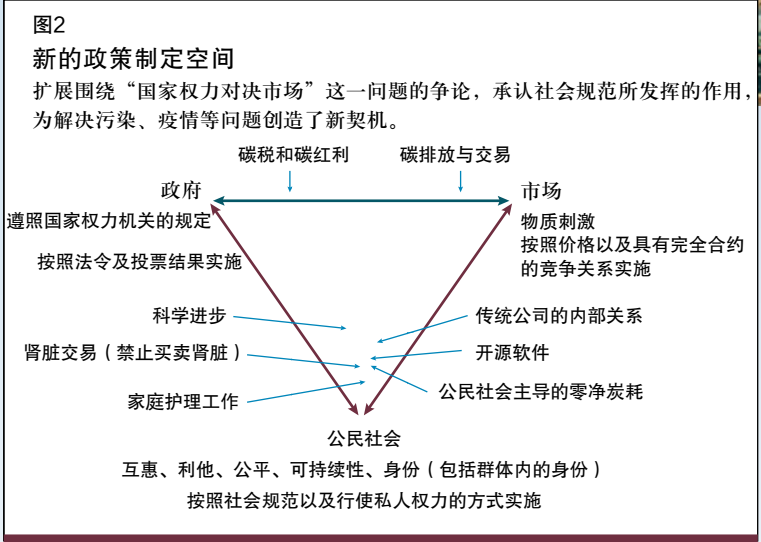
图2

新的政策制定空间

扩展围绕“国家权力对决市场”这一问题的争论，承认社会规范所发挥的作用，为解决污染、疫情等问题创造了新契机。

碳税和碳红利

碳排放与交易

政府

遵照国家权力机关的规定

按照法令及投票结果实施

市场

物质刺激

按照价格以及具有完全合约的竞争关系实施

科学进步

肾脏交易（禁止买卖肾脏）

家庭护理工作

传统公司的内部关系

开源软件

公民社会主导的零净炭耗

公民社会

互惠、利他、公平、可持续性、身份（包括群体内的身份）

按照社会规范以及行使私人权力的方式实施